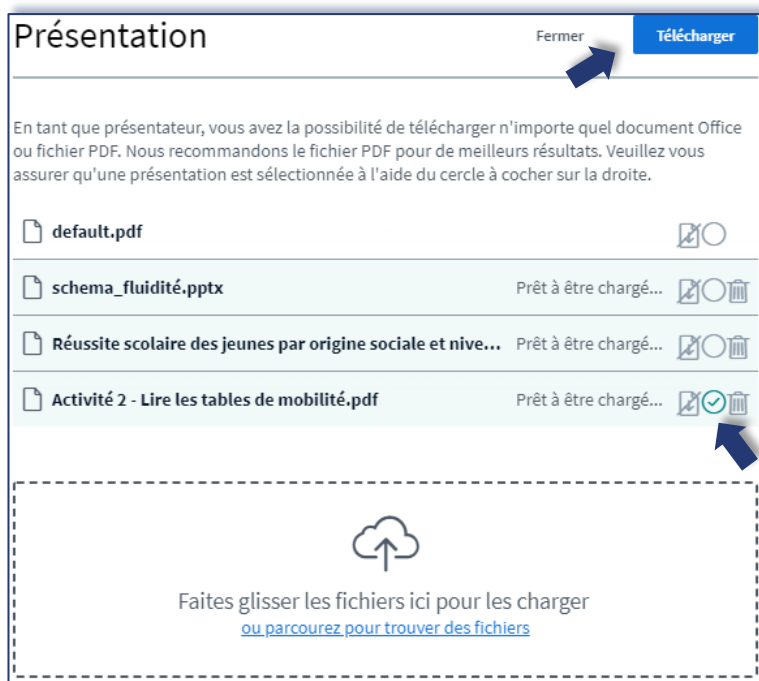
Présentation

Fermer

Télécharger

En tant que présentateur, vous avez la possibilité de télécharger n'importe quel document Office ou fichier PDF. Nous recommandons le fichier PDF pour de meilleurs résultats. Veuillez vous assurer qu'une présentation est sélectionnée à l'aide du cercle à cocher sur la droite.

default.pdf

schema_fluidité.pptx Prêt à être chargé...

Réussite scolaire des jeunes par origine sociale et nive... Prêt à être chargé...

Activité 2 - Lire les tables de mobilité.pdf Prêt à être chargé...

Faites glisser les fichiers ici pour les charger
ou parcourez pour trouver des fichiers